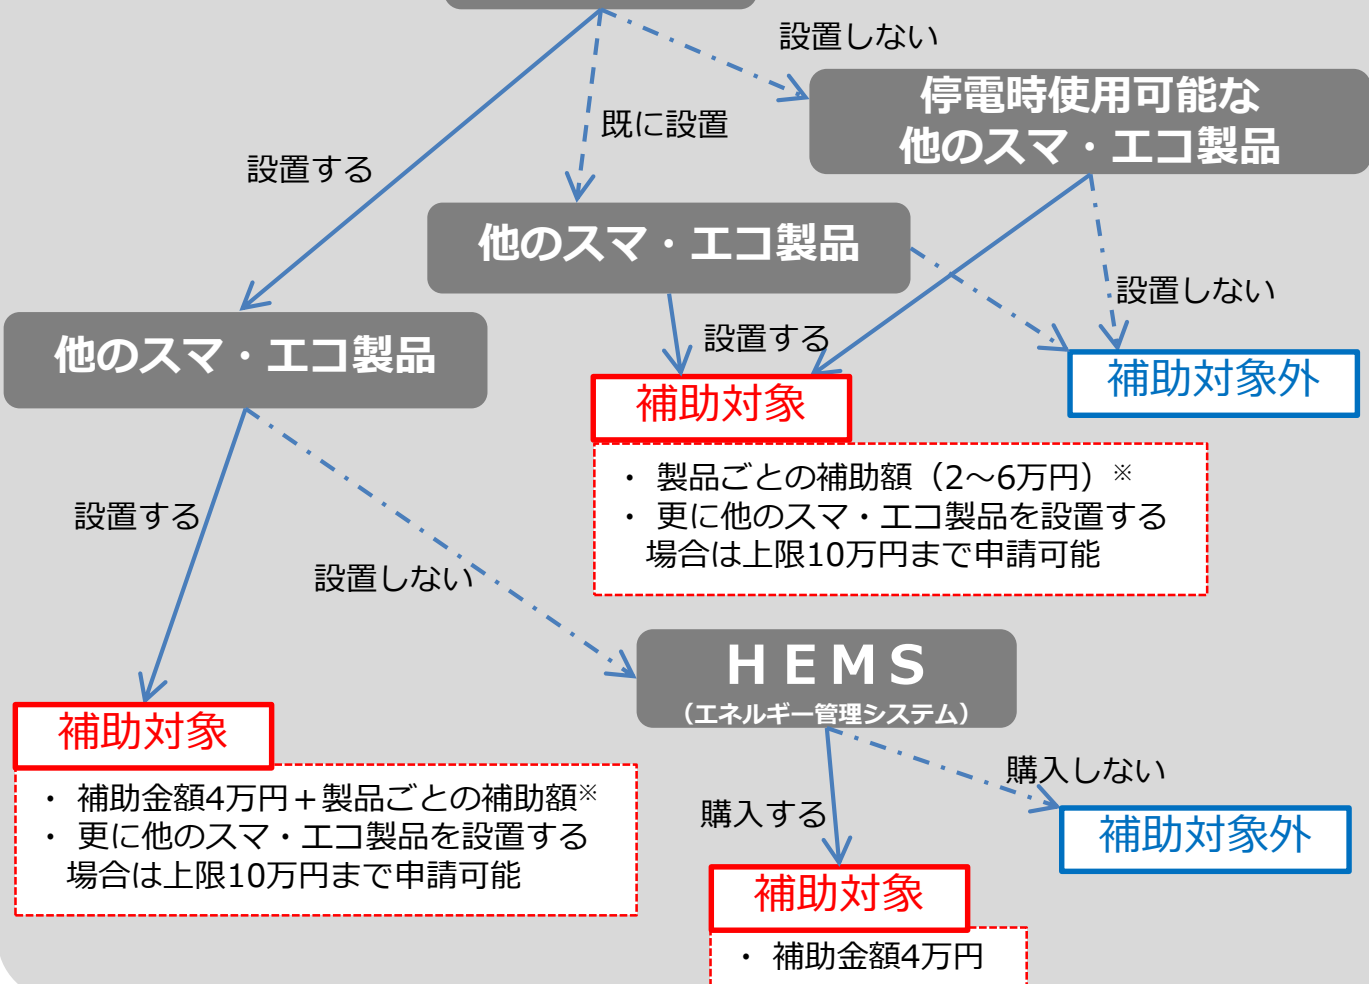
設置しない

停電時使用可能な
他のスマ・エコ製品

既に設置

設置する

他のスマ・エコ製品

設置しない

他のスマ・エコ製品

設置する

補助対象

補助対象外

・ 製品ごとの補助額（2～6万円）※
・ 更に他のスマ・エコ製品を設置する場合は上限10万円まで申請可能

設置する

設置しない

ＨＥＭＳ
（エネルギー管理システム）

購入しない

購入する

補助対象

補助対象外

・ 補助金額4万円＋製品ごとの補助額※
・ 更に他のスマ・エコ製品を設置する場合は上限10万円まで申請可能

補助対象

・ 補助金額4万円